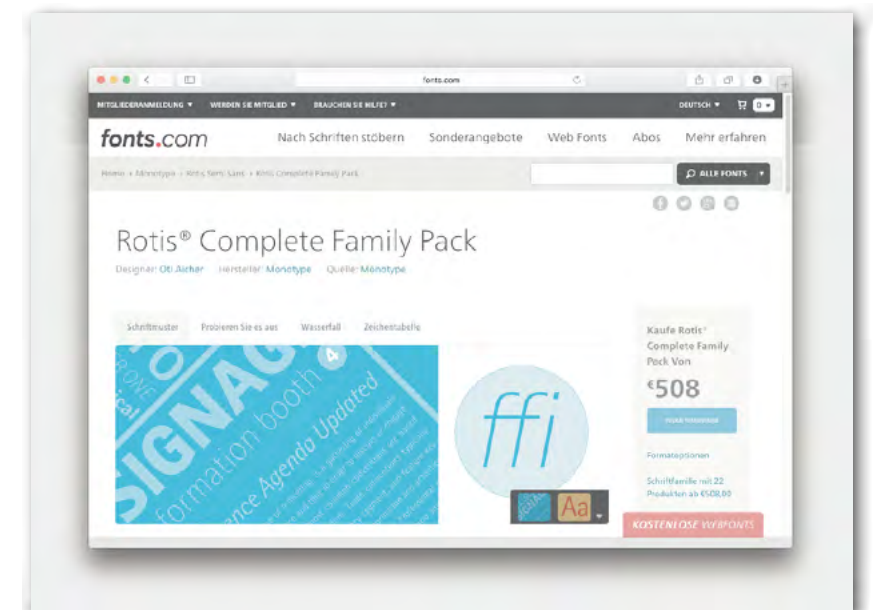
fonts.com

MITGLIEDERANMELDUNG ▾ WERDEN SIE MITGLIED ▾ BRAUCHEN SIE HILFE? ▾ DEUTSCH ▾ 0

fonts.com Nach Schriften stöbern Sonderangebote Web Fonts Abos Mehr erfahren

Home » Monotype » Rotis Semi Sans » Rotis Complete Family Pack

ALLE FONTS

Rotis® Complete Family Pack

Designer: Otl Aicher Hersteller: Monotype Quelle: Monotype

Schriftmuster Probieren Sie es aus Wasserfall Zeichentabelle

SIGNAG formation booth ance Agenda Updated

ffi

Aa

Kaufe Rotis® Complete Family Pack Von

€508

Formatoptionen

Schriftfamilie mit 22 Produkten ab €508,00

KOSTENLOSE WEBFONTS